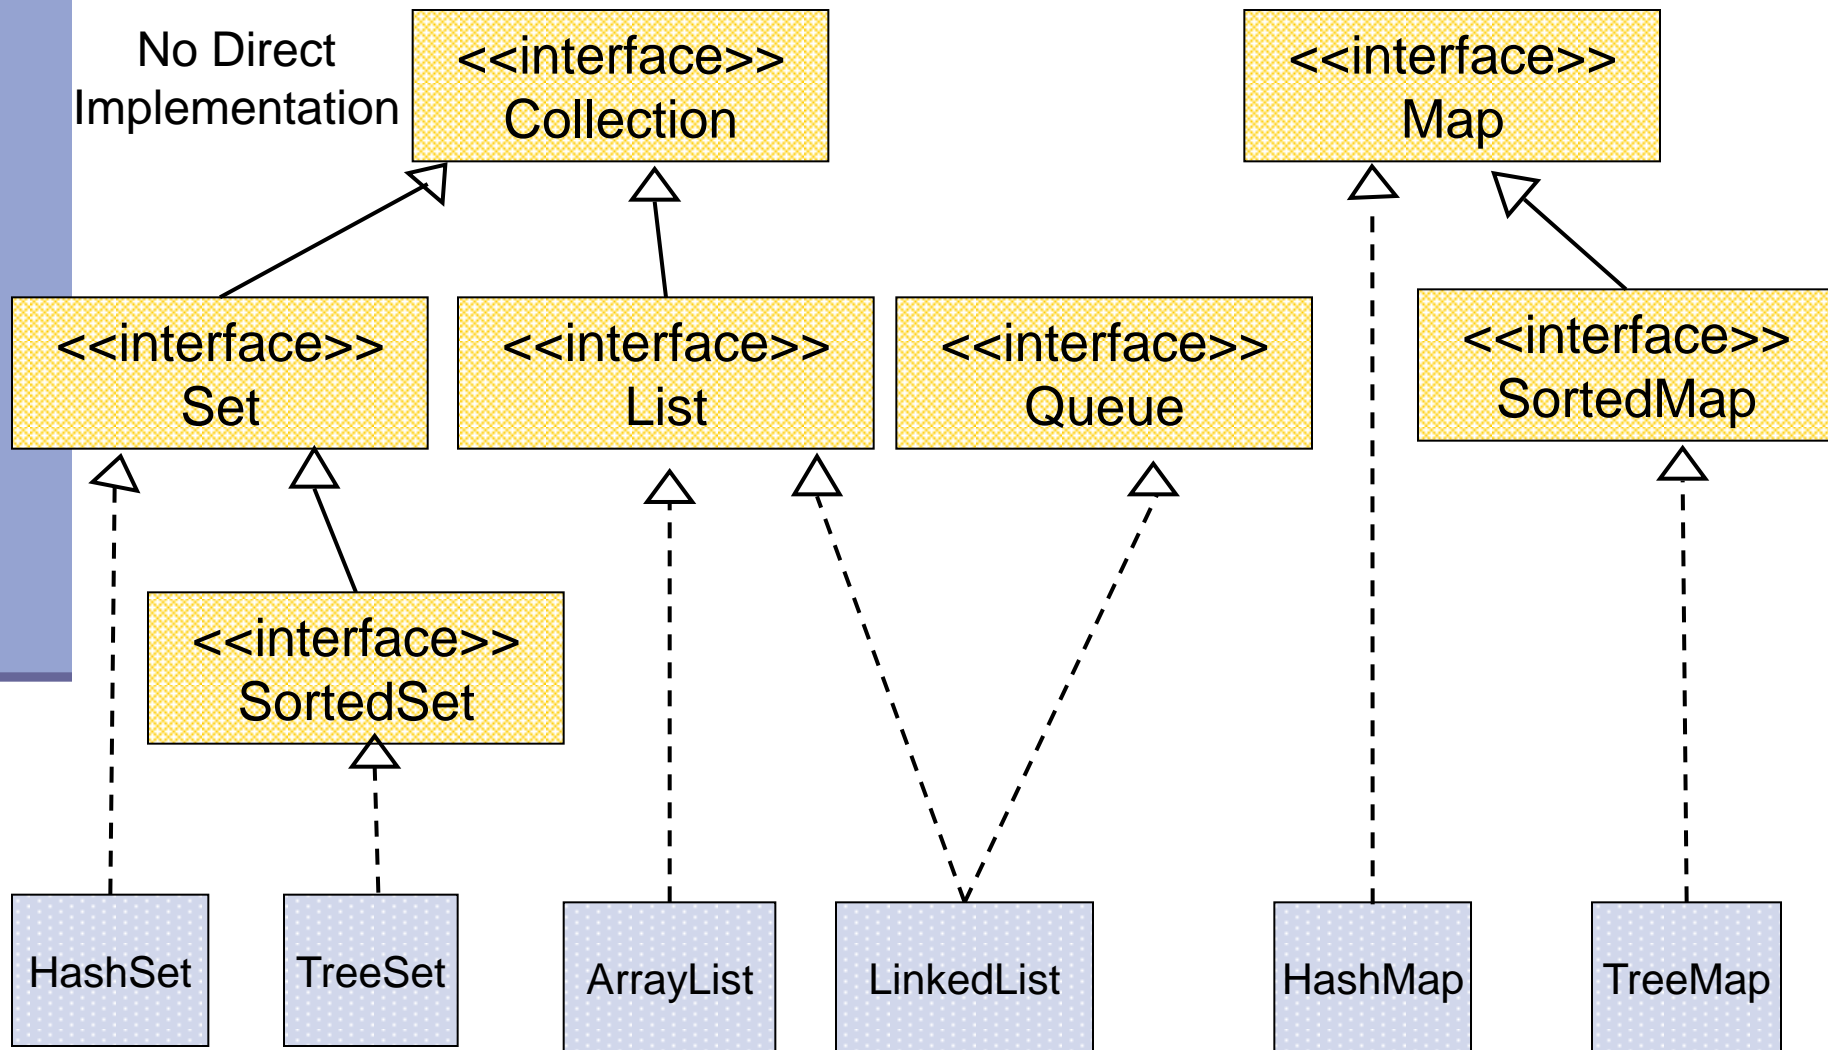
No Direct Implementation

<<interface>> Collection

<<interface>> Map

<<interface>> Set

<<interface>> List

<<interface>> Queue

<<interface>> SortedMap

<<interface>> SortedSet

HashSet

TreeSet

ArrayList

LinkedList

HashMap

TreeMap